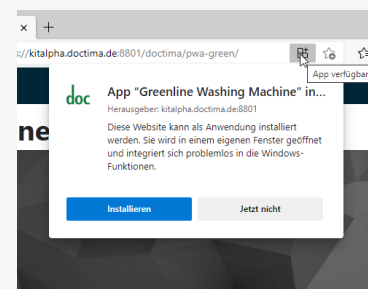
×  +

s://kitalpha.doctima.de:8801/doctima/pwa-green/

App verfügbar

doc

App "Greenline Washing Machine" in...

Herausgeber: kitalpha.doctima.de:8801

Diese Website kann als Anwendung installiert werden. Sie wird in einem eigenen Fenster geöffnet und integriert sich problemlos in die Windows-Funktionen.

Installieren

Jetzt nicht

ne